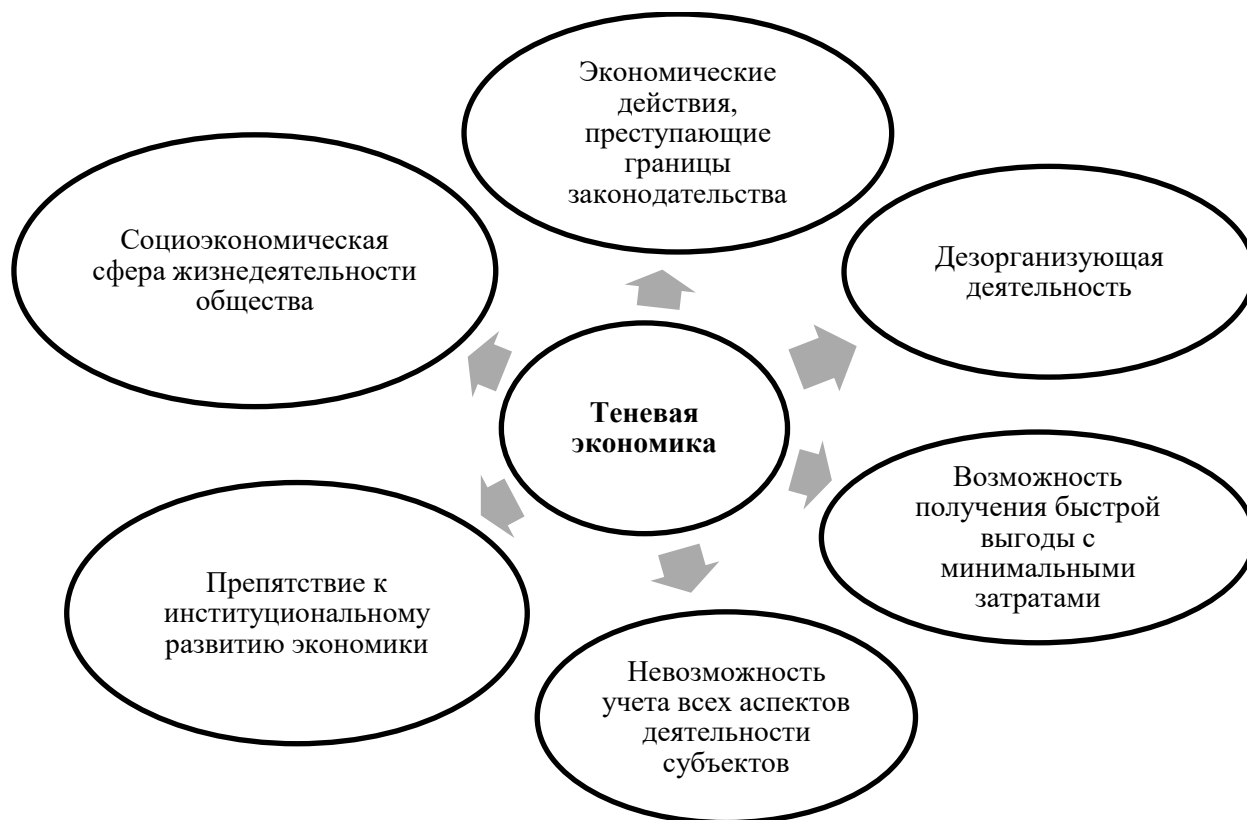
Экономические действия, преступающие границы законодательства

Социоэкономическая сфера жизнедеятельности общества

Дезорганизующая деятельность

Теневая экономика

Возможность получения быстрой выгоды с минимальными затратами

Препятствие к институциональному развитию экономики

Невозможность учета всех аспектов деятельности субъектов